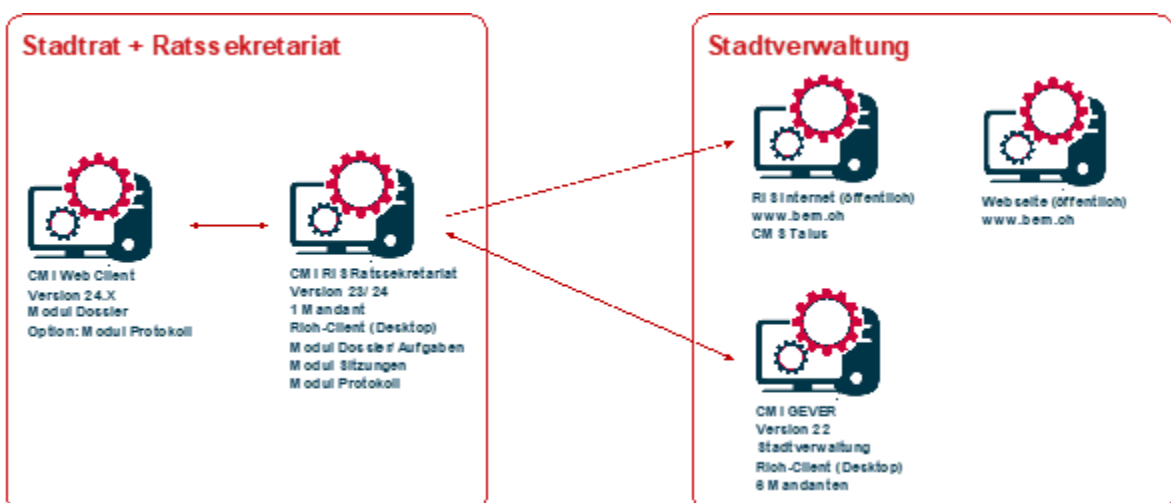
Stadtrat + Ratssekretariat

CMI Web Client
Version 24.X
Modul Dossier
Option: Modul Protokoll

CMI RIS Ratssekretariat
Version 23/24
1 Mandant
Rich-Client (Desktop)
Modul Dossier/Aufgaben
Modul Sitzungen
Modul Protokoll

Stadtverwaltung

RIS Internet (öffentlich)
www.bern.ch
CMS Talus

Webseite (öffentlich)
www.bern.ch

CMI GEVER
Version 22
Stadtverwaltung
Rich-Client (Desktop)
6 Mandanten